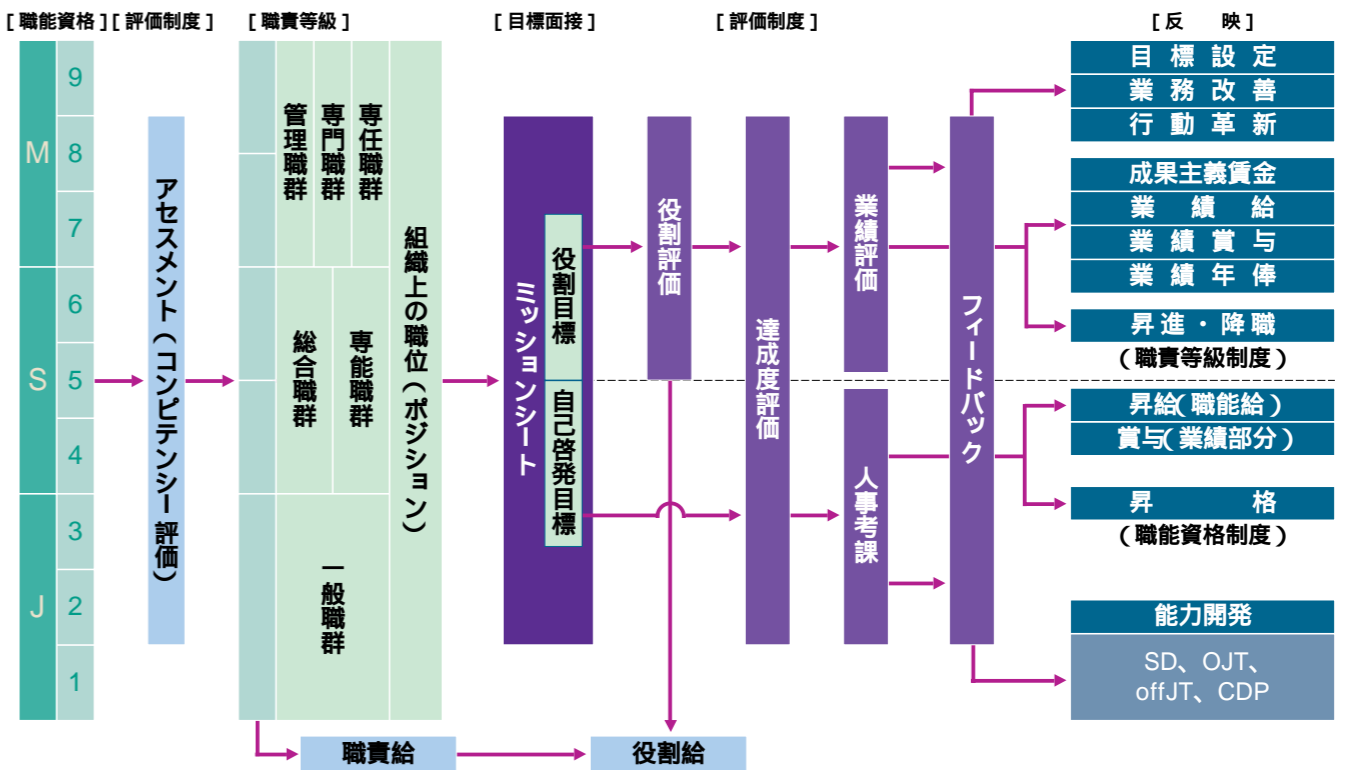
[ 職能資格 ] [ 評価制度 ]

M
9
8
7
S
6
5
4
J
3
2
1

アセスメント（コンピテンシー評価）

[ 職責等級 ]

管理職群
専門職群
専任職群
総合職群
専能職群
一般職群
組織上の職位（ポジション）

[ 目標面接 ]

ミッションシート
役割目標
自己啓発目標

[ 評価制度 ]

役割評価
達成度評価
業績評価
人事考課
フィードバック

[ 反　映 ]

目標設定
業務改善
行動革新

成果主義賃金
業績給
業績賞与
業績年俸

昇進・降職
（職責等級制度）

昇給（職能給）
賞与（業績部分）

昇格
（職能資格制度）

能力開発
SD、OJT、offJT、CDP

職責給
役割給